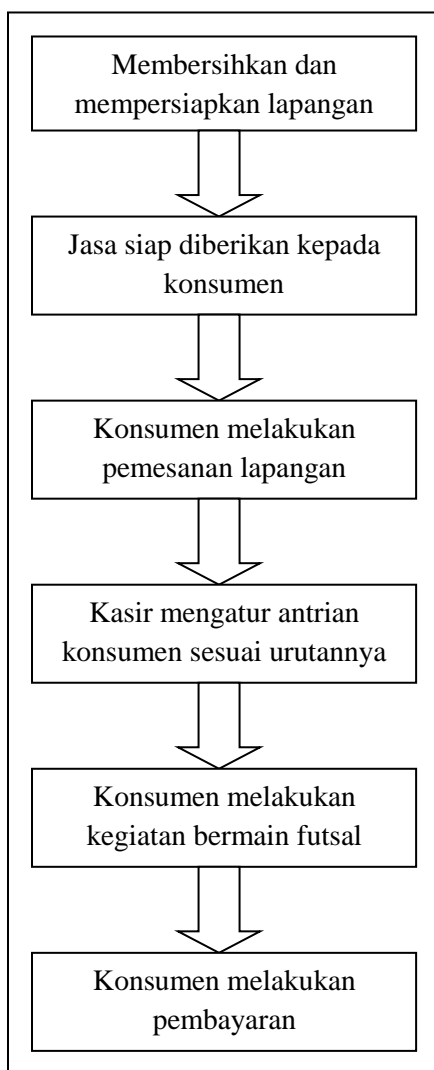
Membersihkan dan mempersiapkan lapangan

Jasa siap diberikan kepada konsumen

Konsumen melakukan pemesanan lapangan

Kasir mengatur antrian konsumen sesuai urutannya

Konsumen melakukan kegiatan bermain futsal

Konsumen melakukan pembayaran